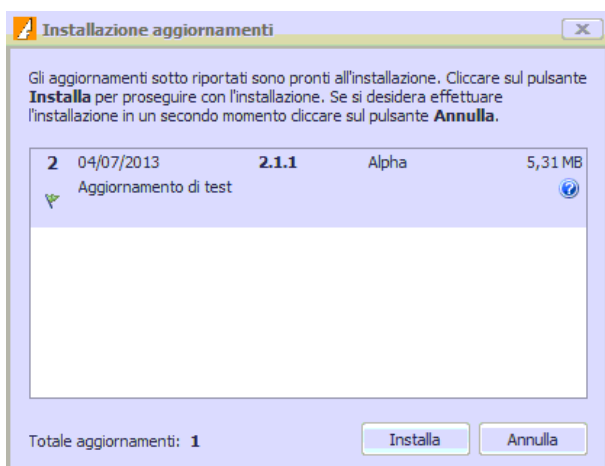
Installazione aggiornamenti

Gli aggiornamenti sotto riportati sono pronti all'installazione. Cliccare sul pulsante **Installa** per proseguire con l'installazione. Se si desidera effettuare l'installazione in un secondo momento cliccare sul pulsante **Annulla**.

| 2 | 04/07/2013 | 2.1.1 | Alpha | 5,31 MB |
|---|---|---|---|---|
| | Aggiornamento di test | | | |

Totale aggiornamenti: 1

Installa

Annulla